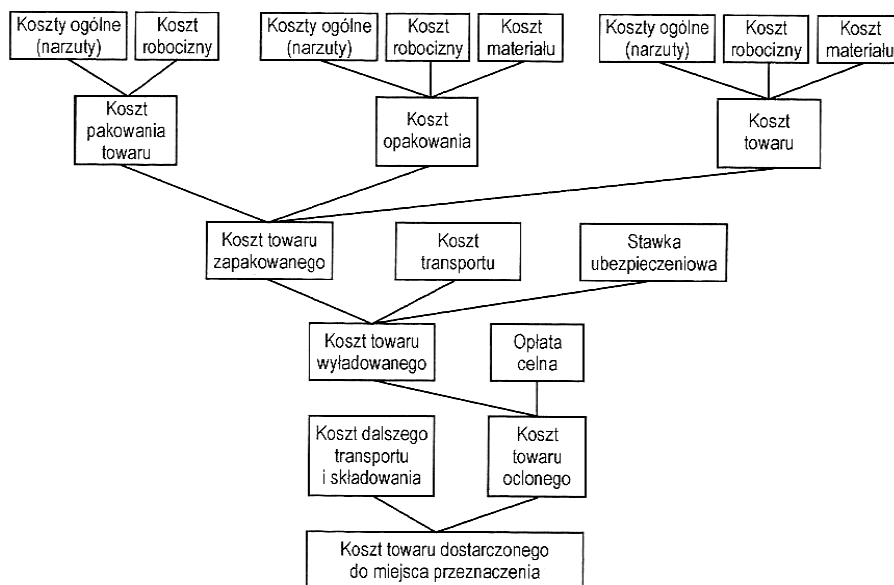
Koszty ogólne (narzuty)

Koszt robocizny

Koszty ogólne (narzuty)

Koszt robocizny

Koszt materiału

Koszty ogólne (narzuty)

Koszt robocizny

Koszt materiału

Koszt pakowania towaru

Koszt opakowania

Koszt towaru

Koszt towaru zapakowanego

Koszt transportu

Stawka ubezpieczeniowa

Koszt towaru wyładowanego

Opłata celna

Koszt dalszego transportu i składowania

Koszt towaru oclonego

Koszt towaru dostarczonego do miejsca przeznaczenia